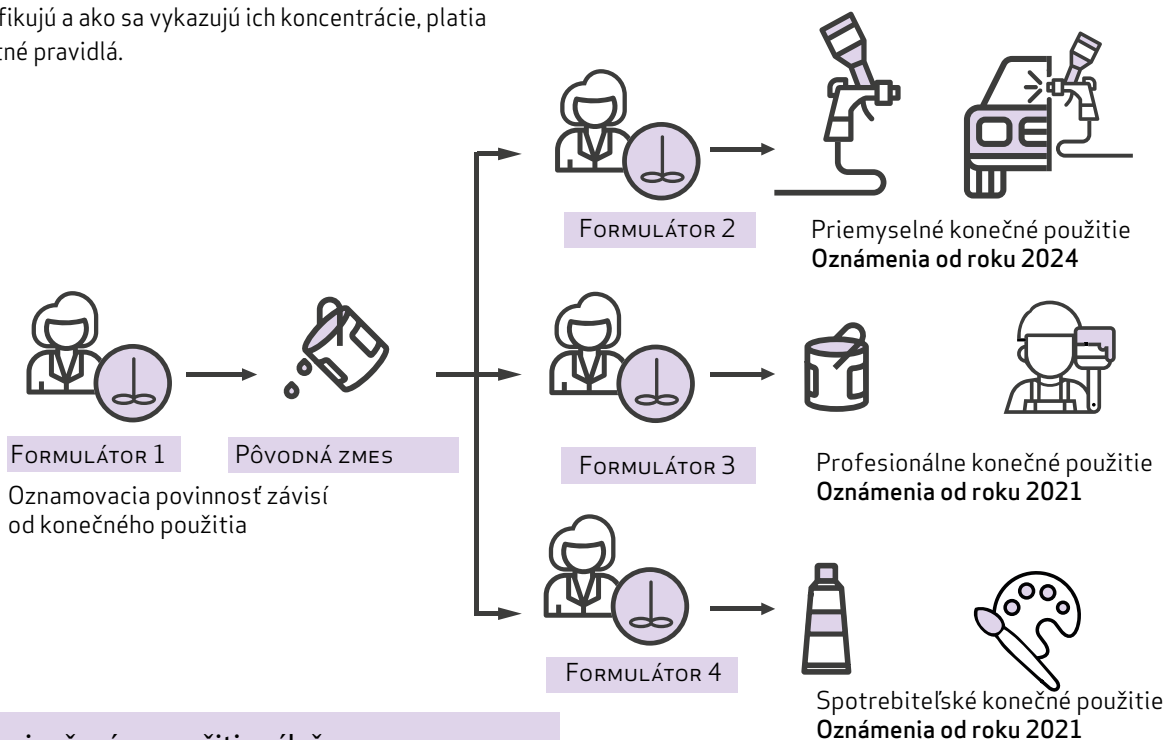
fikujú a ako sa vykazujú ich koncentrácie, platia tné pravidlá.

Formulátor 2

Priemyselné konečné použitie
Oznámenia od roku 2024

Formulátor 1

Pôvodná zmes

Oznamovacia povinnosť závisí od konečného použitia

Formulátor 3

Profesionálne konečné použitie
Oznámenia od roku 2021

Formulátor 4

Spotrebiteľské konečné použitie
Oznámenia od roku 2021

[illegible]